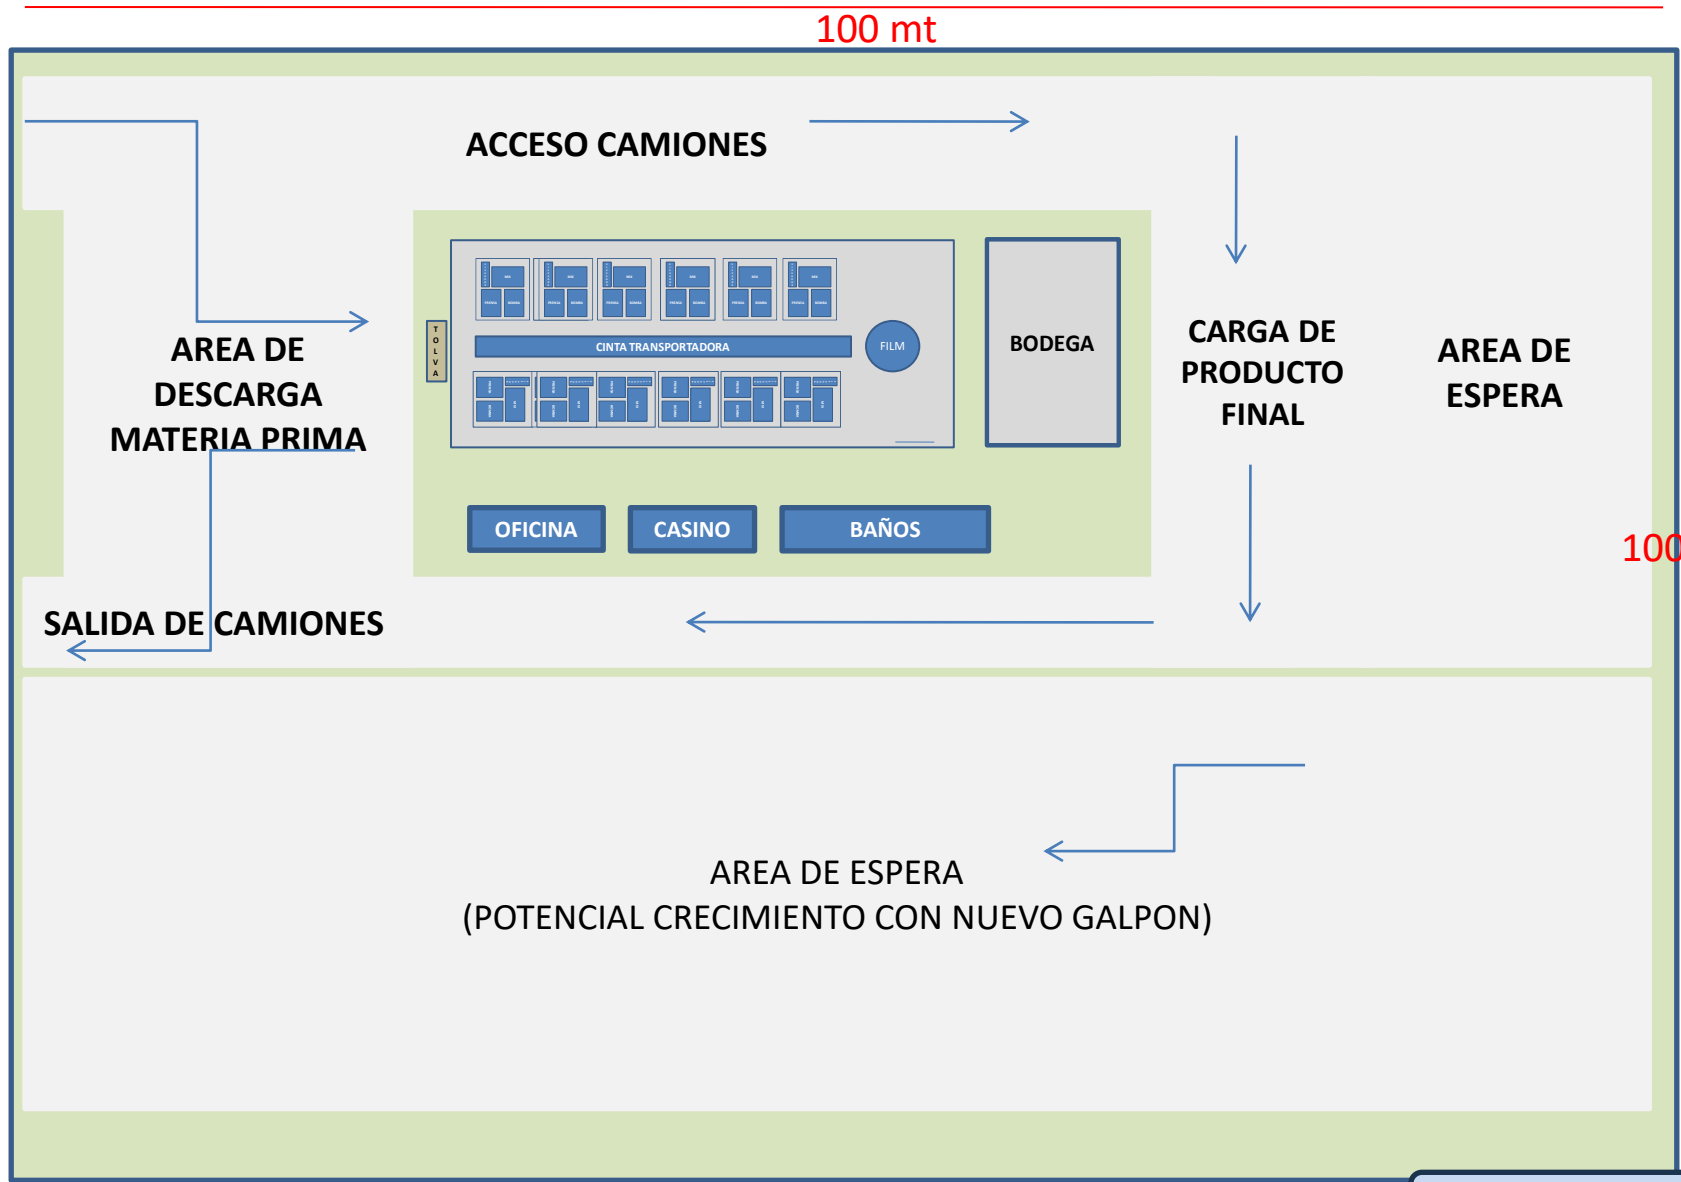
100 mt

ACCESO CAMIONES

AREA DE DESCARGA MATERIA PRIMA

T O L V A

CINTA TRANSPORTADORA

FILM

BODEGA

CARGA DE PRODUCTO FINAL

AREA DE ESPERA

100

OFICINA

CASINO

BAÑOS

SALIDA DE CAMIONES

AREA DE ESPERA
(POTENCIAL CRECIMIENTO CON NUEVO GALPON)